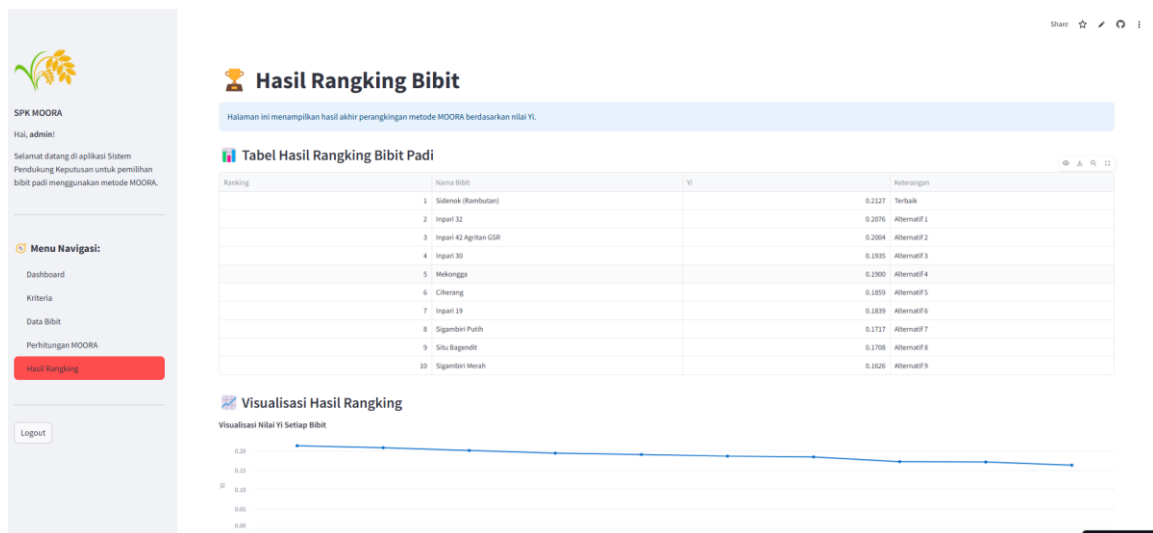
Share

SPK MOORA

Hai, **admin**!

Selamat datang di aplikasi Sistem Pendukung Keputusan untuk pemilihan bibit padi menggunakan metode MOORA.

Menu Navigasi:

Dashboard

Kriteria

Data Bibit

Perhitungan MOORA

Hasil Rangking

Logout

# Hasil Rangking Bibit

Halaman ini menampilkan hasil akhir perangkingan metode MOORA berdasarkan nilai Yi.

## Tabel Hasil Rangking Bibit Padi

| Ranking | Nama Bibit | Yi | Keterangan |
|---|---|---|---|
| 1 | Sidenok (Rambutan) | 0.2127 | Terbaik |
| 2 | Inpari 32 | 0.2076 | Alternatif 1 |
| 3 | Inpari 42 Agritan GSR | 0.2004 | Alternatif 2 |
| 4 | Inpari 30 | 0.1935 | Alternatif 3 |
| 5 | Mekongga | 0.1900 | Alternatif 4 |
| 6 | Ciherang | 0.1859 | Alternatif 5 |
| 7 | Inpari 19 | 0.1839 | Alternatif 6 |
| 8 | Sigambiri Putih | 0.1717 | Alternatif 7 |
| 9 | Situ Bagendit | 0.1708 | Alternatif 8 |
| 10 | Sigambiri Merah | 0.1626 | Alternatif 9 |

## Visualisasi Hasil Rangking

Visualisasi Nilai Yi Setiap Bibit

Yi

0.20
0.15
0.10
0.05
0.00